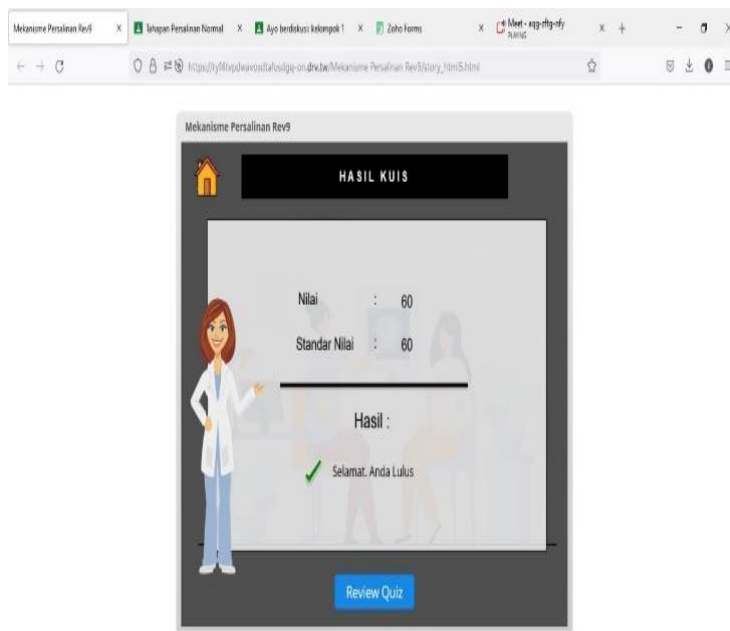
Mekanisme Persalinan Rev9 × Tahapan Persalinan Normal × Ayo berdiskusi kelompok 1 × Zoho Forms × Meet - aqg-rftg-nfy PLAYING × +

https://ty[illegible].drv.tw/Mekanisme Persalinan Rev9/story_html5.html

Mekanisme Persalinan Rev9

HASIL KUIS

Nilai : 60

Standar Nilai : 60

Hasil :

Selamat, Anda Lulus

Review Quiz